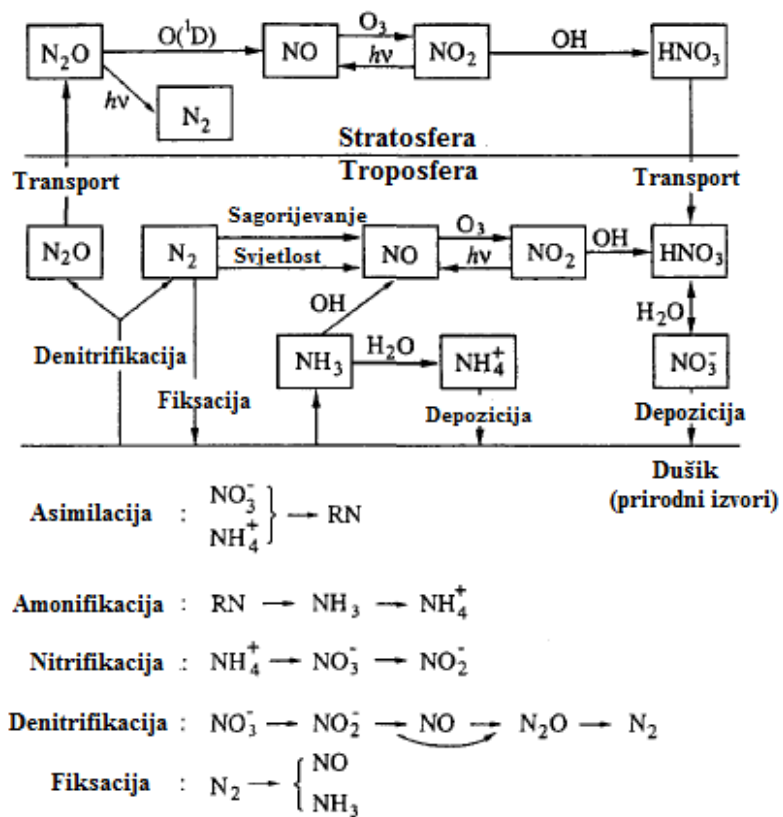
$N_2O$ $O(^1D)$ NO $O_3$ $h\nu$ $NO_2$ OH $HNO_3$

$h\nu$ $N_2$

Stratosfera

Troposfera

Transport

Transport

Sagorijevanje

$N_2O$ $N_2$ Svjetlost NO $O_3$ $h\nu$ $NO_2$ OH $HNO_3$

OH

$H_2O$

Denitrifikacija

$NH_3$ $H_2O$ $NH_4^+$

$NO_3^-$

Fiksacija

Depozicija

Depozicija

Dušik (prirodni izvori)

Asimilacija : $\left.\begin{matrix} NO_3^- \\ NH_4^+ \end{matrix}\right\} \rightarrow RN$

Amonifikacija : $RN \rightarrow NH_3 \rightarrow NH_4^+$

Nitrifikacija : $NH_4^+ \rightarrow NO_3^- \rightarrow NO_2^-$

Denitrifikacija : $NO_3^- \rightarrow NO_2^- \rightarrow NO \rightarrow N_2O \rightarrow N_2$

Fiksacija : $N_2 \rightarrow \left\{\begin{matrix} NO \\ NH_3 \end{matrix}\right.$